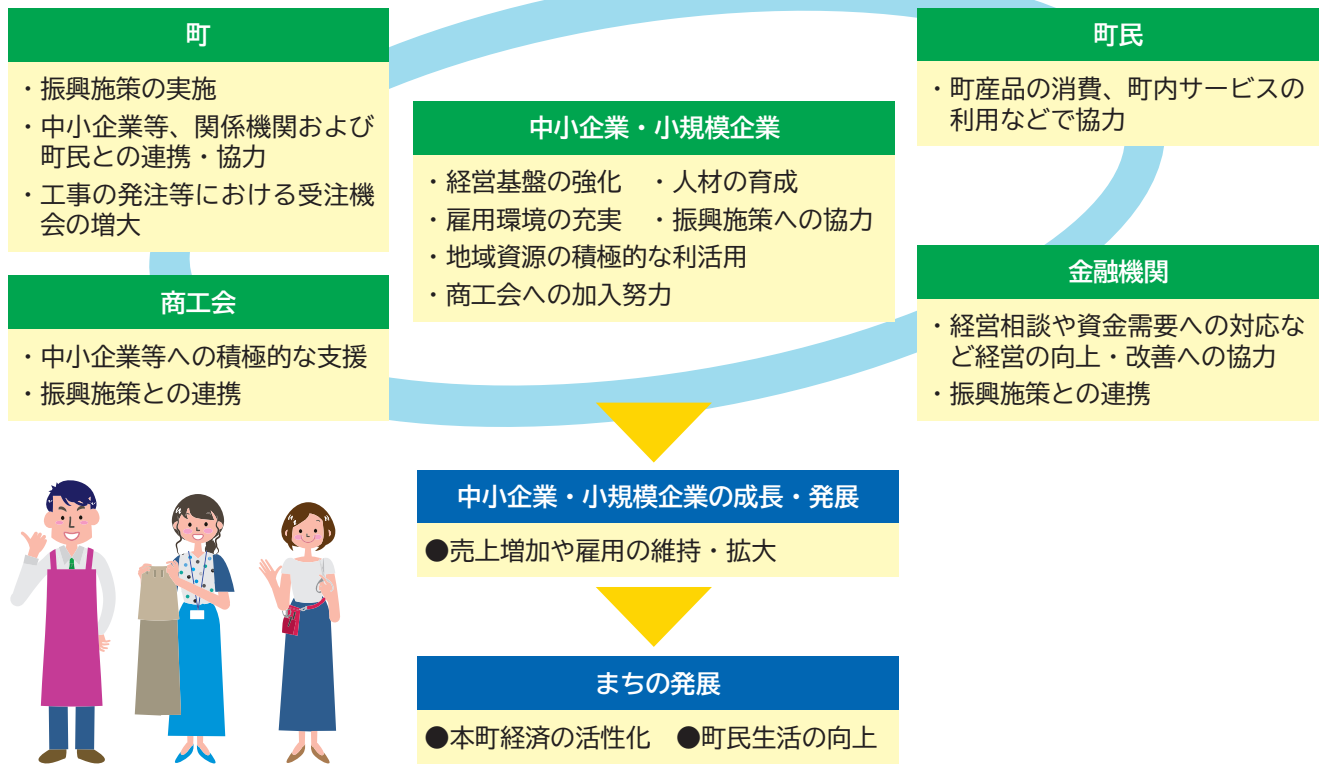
町

・振興施策の実施
・中小企業等、関係機関および町民との連携・協力
・工事の発注等における受注機会の増大

商工会

・中小企業等への積極的な支援
・振興施策との連携

中小企業・小規模企業

・経営基盤の強化　・人材の育成
・雇用環境の充実　・振興施策への協力
・地域資源の積極的な利活用
・商工会への加入努力

町民

・町産品の消費、町内サービスの利用などで協力

金融機関

・経営相談や資金需要への対応など経営の向上・改善への協力
・振興施策との連携

中小企業・小規模企業の成長・発展

●売上増加や雇用の維持・拡大

まちの発展

●本町経済の活性化　●町民生活の向上